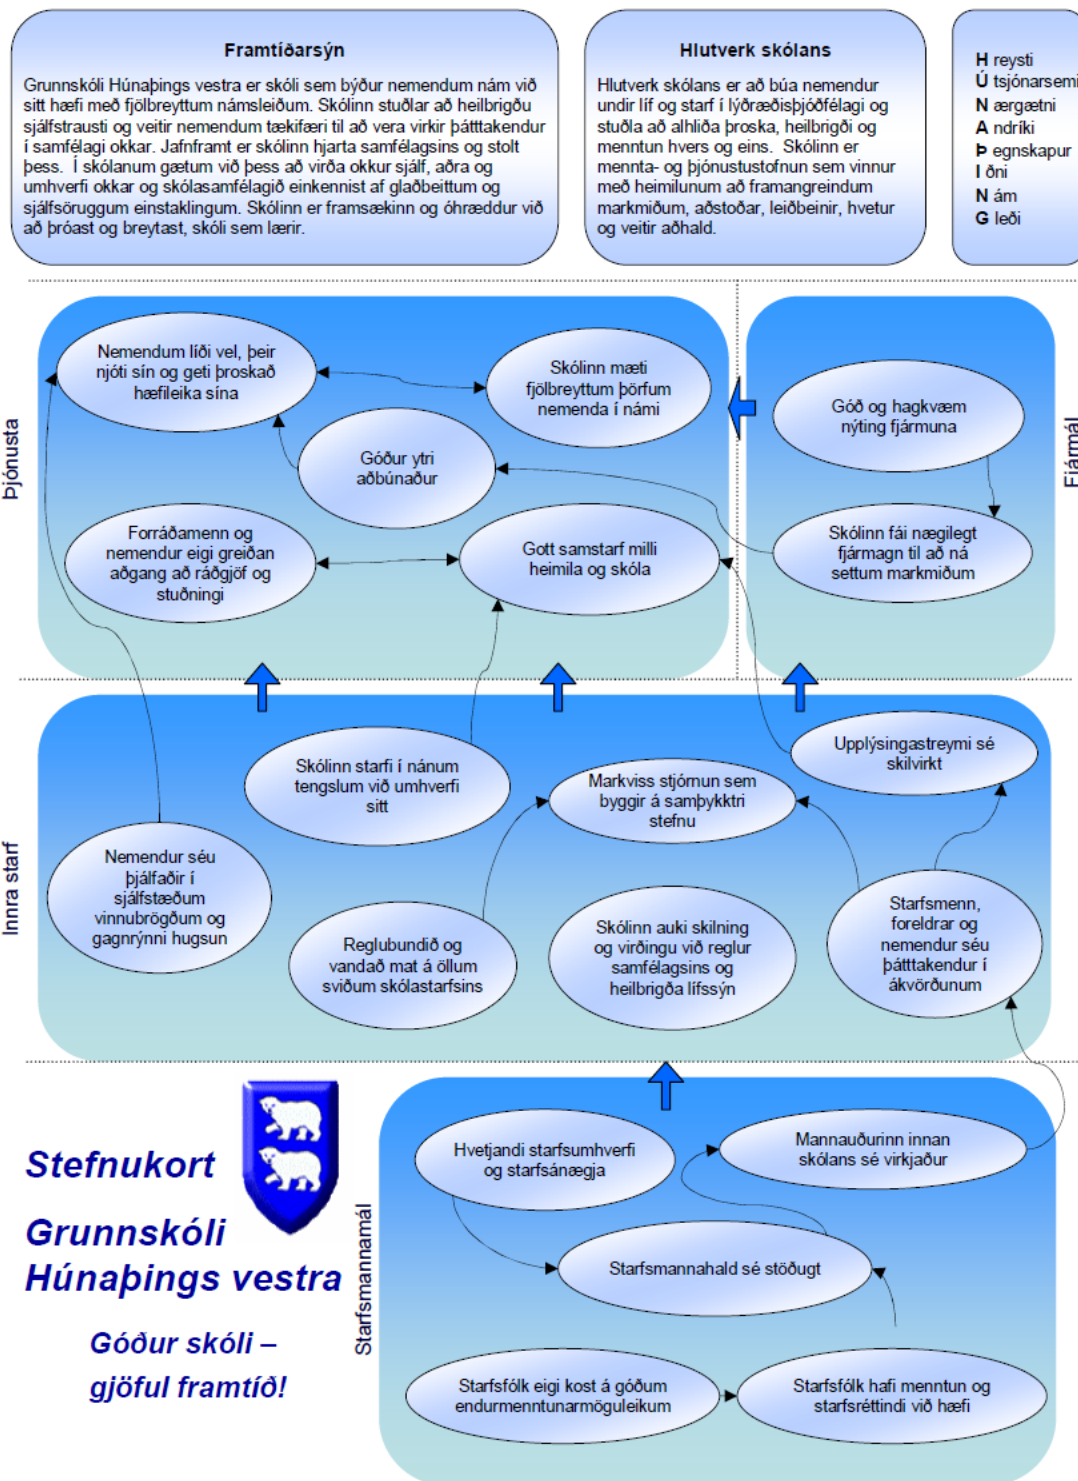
Framtíðarsýn

Grunnskóli Húnaþings vestra er skóli sem býður nemendum nám við sitt hæfi með fjölbreyttum námsleiðum. Skólinn stuðlar að heilbrigðu sjálfstrausti og veitir nemendum tækifæri til að vera virkir þátttakendur í samfélagi okkar. Jafnframt er skólinn hjarta samfélagsins og stolt þess. Í skólanum gætum við þess að virða okkur sjálf, aðra og umhverfi okkar og skólasamfélagið einkennist af glaðbeittum og sjálfsöruggum einstaklingum. Skólinn er framsækinn og óhræddur við að þróast og breytast, skóli sem lærir.

Hlutverk skólans

Hlutverk skólans er að búa nemendur undir líf og starf í lýðræðisþjóðfélagi og stuðla að alhliða þroska, heilbrigði og menntun hvers og eins. Skólinn er mennta- og þjónustustofnun sem vinnur með heimilunum að framangreindum markmiðum, aðstoðar, leiðbeinir, hvetur og veitir aðhald.

H reysti
Ú tsjónarsemi
N ærgætni
A ndríki
Þ egnskapur
I ðni
N ám
G leði

Þjónusta

Nemendum líði vel, þeir njóti sín og geti þroskað hæfileika sína

Skólinn mæti fjölbreyttum þörfum nemenda í námi

Góður ytri aðbúnaður

Forráðamenn og nemendur eigi greiðan aðgang að ráðgjöf og stuðningi

Gott samstarf milli heimila og skóla

Fjármál

Góð og hagkvæm nýting fjármuna

Skólinn fái nægilegt fjármagn til að ná settum markmiðum

Innra starf

Skólinn starfi í nánum tengslum við umhverfi sitt

Markviss stjórnun sem byggir á samþykktri stefnu

Upplýsingastreymi sé skilvirkt

Nemendur séu þjálfaðir í sjálfstæðum vinnubrögðum og gagnrýnni hugsun

Reglubundið og vandað mat á öllum sviðum skólastarfsins

Skólinn auki skilning og virðingu við reglur samfélagsins og heilbrigða lífssýn

Starfsmenn, foreldrar og nemendur séu þátttakendur í ákvörðunum

Stefnukort

Grunnskóli Húnaþings vestra

Góður skóli – gjöful framtíð!

Starfsmannamál

Hvetjandi starfsumhverfi og starfsánægja

Mannauðurinn innan skólans sé virkjaður

Starfsmannahald sé stöðugt

Starfsfólk eigi kost á góðum endurmenntunarmöguleikum

Starfsfólk hafi menntun og starfsréttindi við hæfi